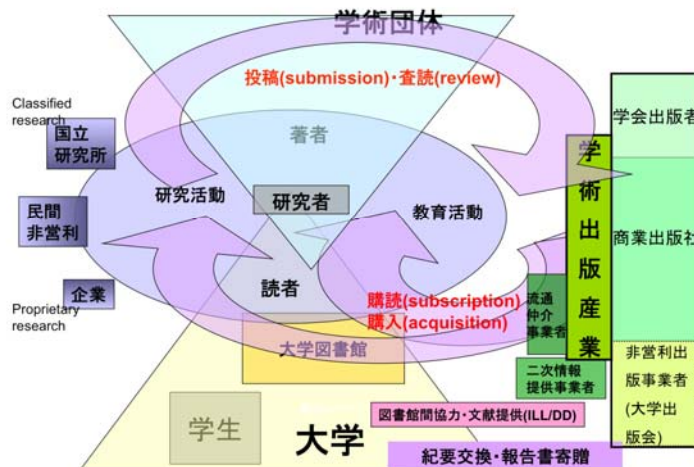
学術団体

投稿(submission)・査読(review)

Classified research

国立研究所

民間非営利

企業

Proprietary research

著者

研究活動

研究者

教育活動

読者

購読(subscription)
購入(acquisition)

流通仲介事業者

二次情報提供事業者

大学図書館

学生

大学

図書館間協力・文献提供(ILL/DD)

紀要交換・報告書寄贈

学術出版産業

学会出版者

商業出版社

非営利出版事業者(大学出版会)